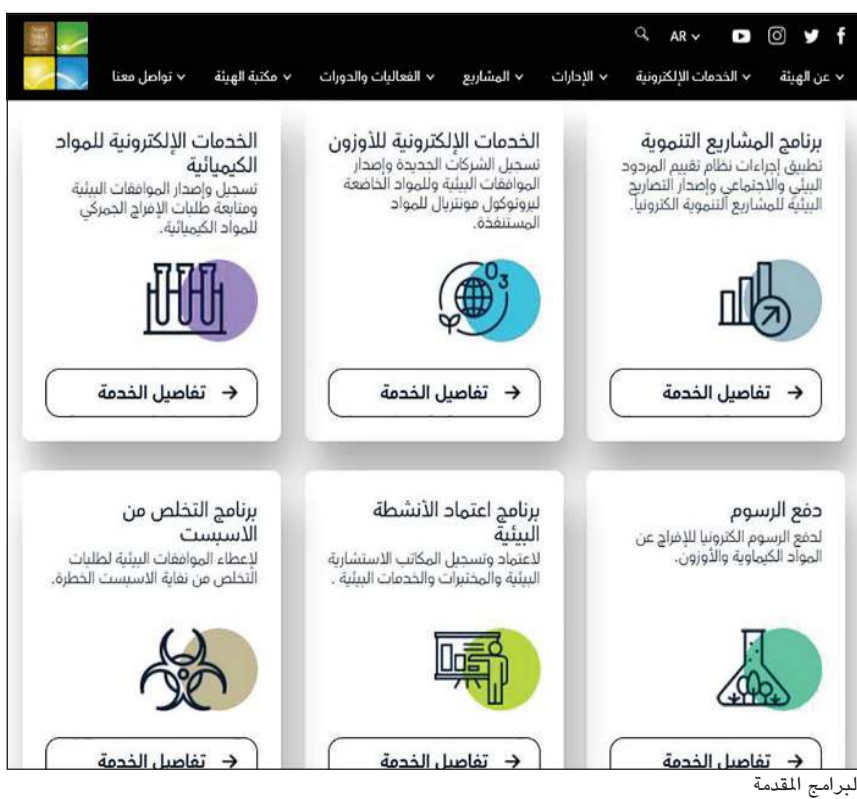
AR

عن الهيئة | الخدمات الإلكترونية | الإدارات | المشاريع | الفعاليات والدورات | مكتبة الهيئة | تواصل معنا

برنامج المشاريع التنموية
تطبيق إجراءات نظام تقييم المردود البيئي والاجتماعي وإصدار التصاريح البيئية للمشاريع التنموية الكترونياً.

تفاصيل الخدمة

الخدمات الإلكترونية للأوزون
تسجيل الشركات الجديدة وإصدار الموافقات البيئية وللمواد الخاضعة لبروتوكول مونتريال للمواد المستنفدة.

$O_3$

تفاصيل الخدمة

الخدمات الإلكترونية للمواد الكيميائية
تسجيل وإصدار الموافقات البيئية ومتابعة طلبات الإفراج الجمركي للمواد الكيميائية.

تفاصيل الخدمة

دفع الرسوم
لدفع الرسوم الكترونيا للإفراج عن المواد الكيماوية والأوزون.

تفاصيل الخدمة

برنامج اعتماد الأنشطة البيئية
لاعتماد وتسجيل المكاتب الاستشارية البيئية والمختبرات والخدمات البيئية .

تفاصيل الخدمة

برنامج التخلص من الاسبست
لإعطاء الموافقات البيئية لطلبات التخلص من نفاية الاسبست الخطرة.

تفاصيل الخدمة

لبرامج المقدمة